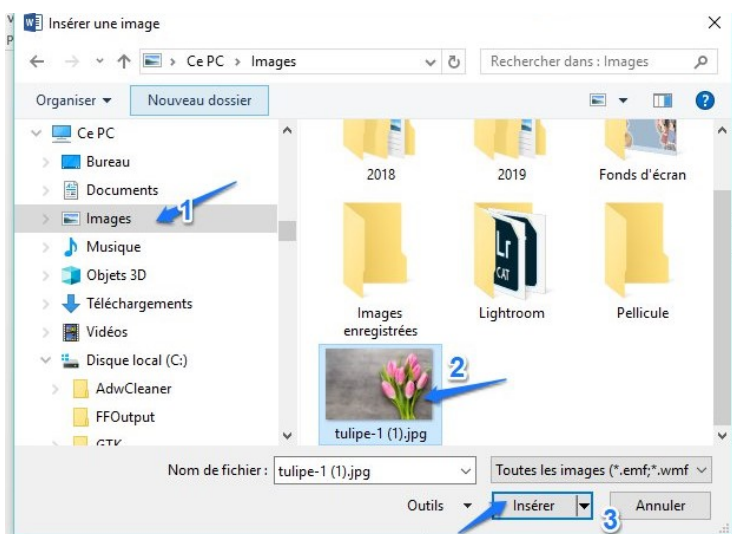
Insérer une image

Ce PC > Images

Rechercher dans : Images

Organiser ▾ Nouveau dossier

Ce PC
Bureau
Documents
Images
Musique
Objets 3D
Téléchargements
Vidéos
Disque local (C:)
AdwCleaner
FFOutput
GTK

1

2018
2019
Fonds d'écran
Images enregistrées
Lightroom
Pellicule
tulipe-1 (1).jpg

2

Lr
CAT

Nom de fichier : tulipe-1 (1).jpg
Toutes les images (*.emf;*.wmf
Outils ▾
Insérer
Annuler

3